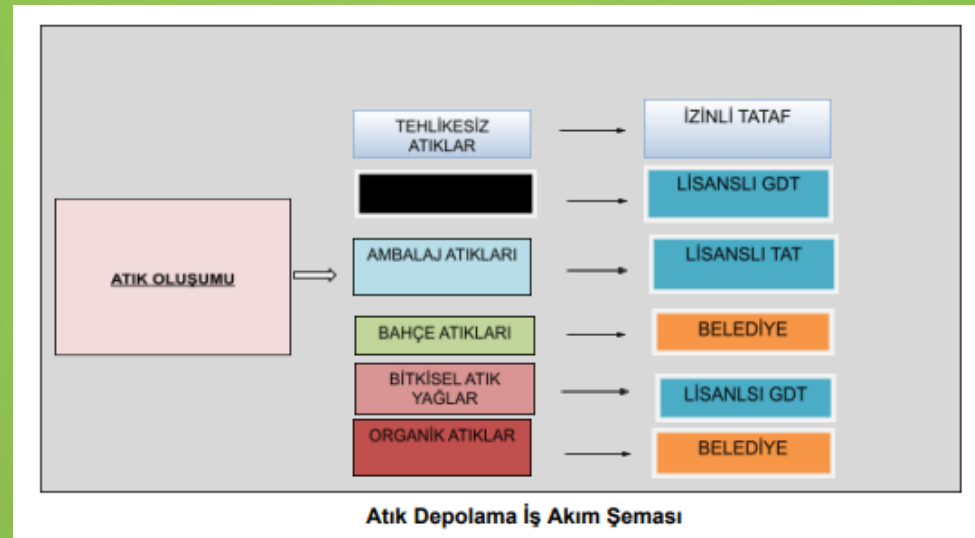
ATIK OLUŞUMU

TEHLİKESİZ ATIKLAR

AMBALAJ ATIKLARI

BAHÇE ATIKLARI

BİTKİSEL ATIK YAĞLAR

ORGANİK ATIKLAR

İZİNLİ TATAF

LİSANSLI GDT

LİSANSLI TAT

BELEDİYE

LİSANLSI GDT

BELEDİYE

Atık Depolama İş Akım Şeması